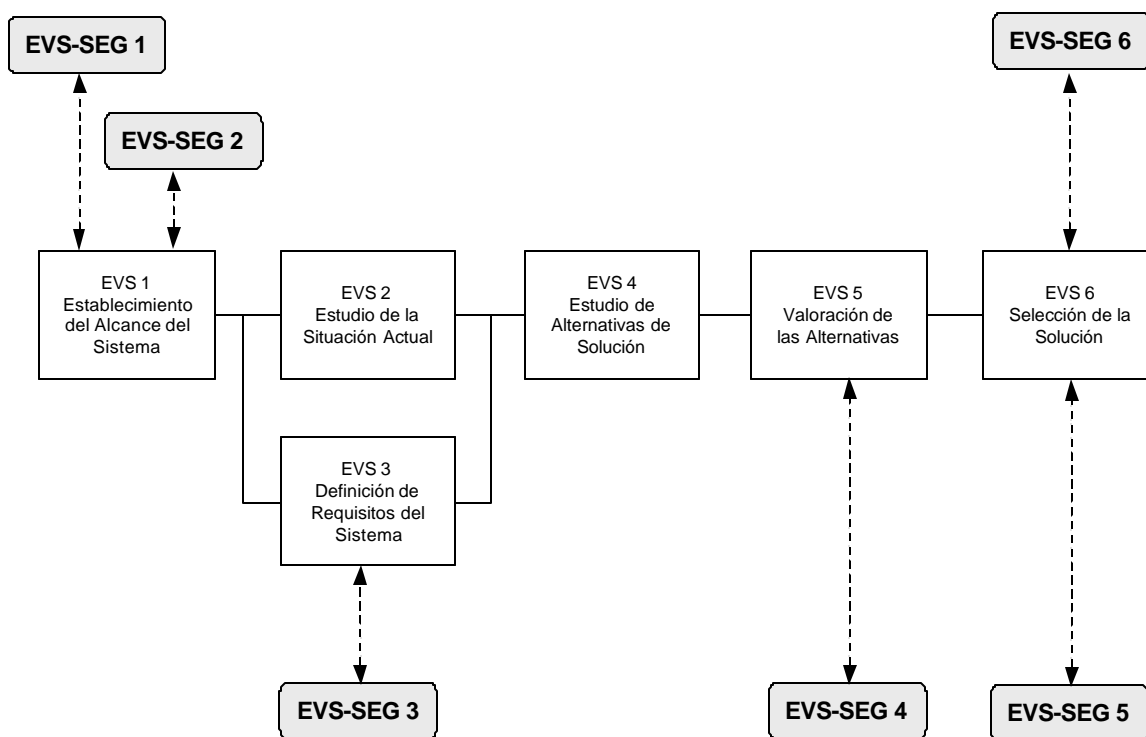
EVS-SEG 1

EVS-SEG 2

EVS-SEG 6

EVS 1
Establecimiento del Alcance del Sistema

EVS 2
Estudio de la Situación Actual

EVS 4
Estudio de Alternativas de Solución

EVS 5
Valoración de las Alternativas

EVS 6
Selección de la Solución

EVS 3
Definición de Requisitos del Sistema

EVS-SEG 3

EVS-SEG 4

EVS-SEG 5